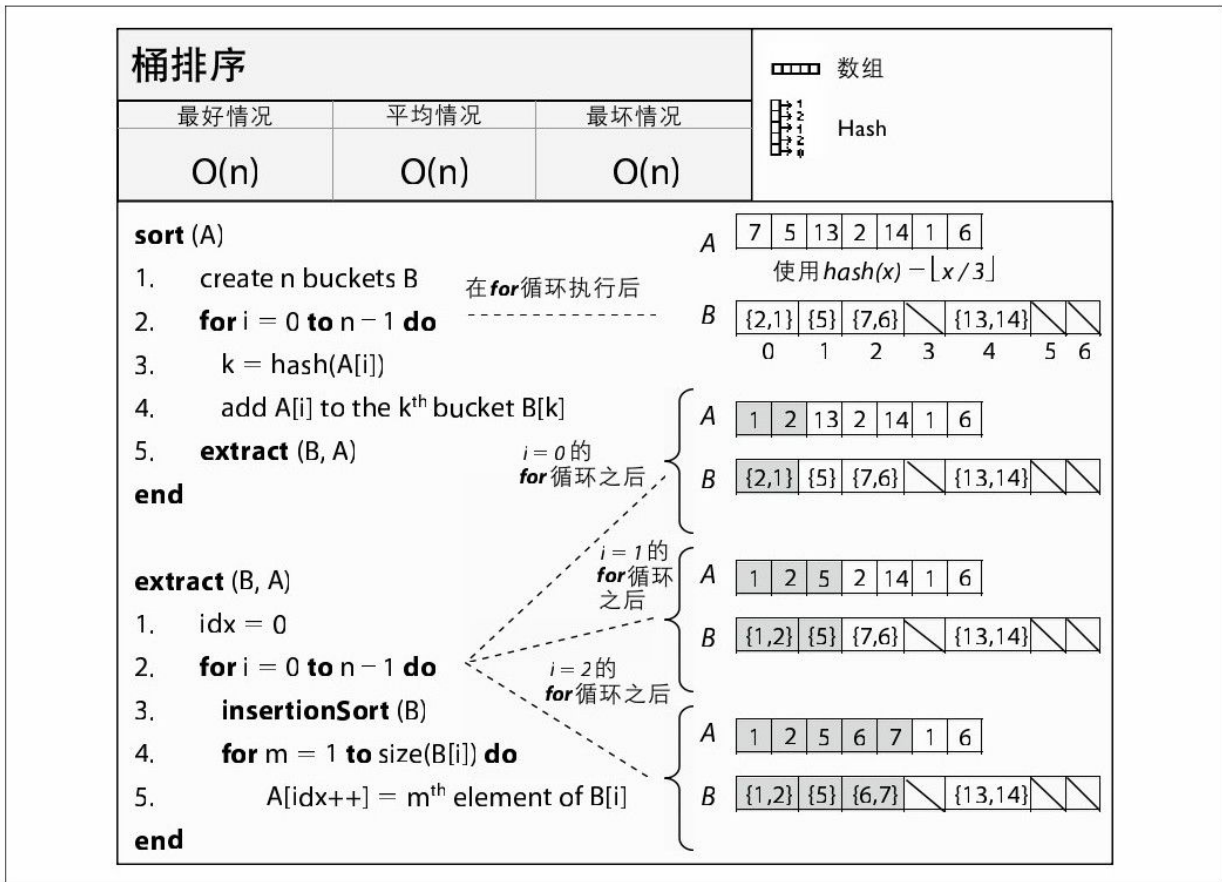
桶排序

数组

Hash

| 最好情况 | 平均情况 | 最坏情况 |
|---|---|---|
| O(n) | O(n) | O(n) |

**sort** (A)
1. create n buckets B
2. **for** i = 0 **to** n − 1 **do**
3. k = hash(A[i])
4. add A[i] to the k$^{th}$ bucket B[k]
5. **extract** (B, A)
**end**

**extract** (B, A)
1. idx = 0
2. **for** i = 0 **to** n − 1 **do**
3. **insertionSort** (B)
4. **for** m = 1 **to** size(B[i]) **do**
5. A[idx++] = m$^{th}$ element of B[i]
**end**

在**for**循环执行后

A | 7 | 5 | 13 | 2 | 14 | 1 | 6 |

使用 $hash(x) - \lfloor x/3 \rfloor$

B | {2,1} | {5} | {7,6} | | {13,14} | | |
0 1 2 3 4 5 6

$i = 0$的 **for**循环之后

A | 1 | 2 | 13 | 2 | 14 | 1 | 6 |
B | {2,1} | {5} | {7,6} | | {13,14} | | |

$i = 1$的 **for**循环之后

A | 1 | 2 | 5 | 2 | 14 | 1 | 6 |
B | {1,2} | {5} | {7,6} | | {13,14} | | |

$i = 2$的 **for**循环之后

A | 1 | 2 | 5 | 6 | 7 | 1 | 6 |
B | {1,2} | {5} | {6,7} | | {13,14} | | |